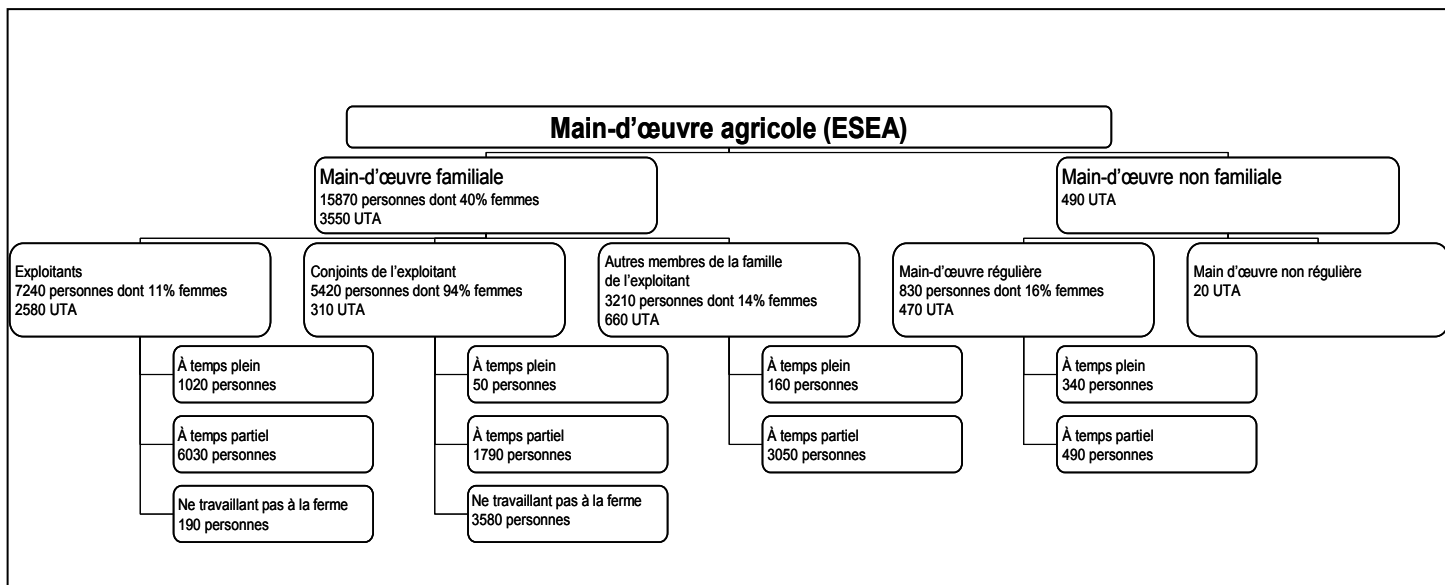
Main-d'œuvre agricole (ESEA)

Main-d'œuvre familiale
15870 personnes dont 40% femmes
3550 UTA

Main-d'œuvre non familiale
490 UTA

Exploitants
7240 personnes dont 11% femmes
2580 UTA

Conjoints de l'exploitant
5420 personnes dont 94% femmes
310 UTA

Autres membres de la famille de l'exploitant
3210 personnes dont 14% femmes
660 UTA

Main-d'œuvre régulière
830 personnes dont 16% femmes
470 UTA

Main d'œuvre non régulière
20 UTA

À temps plein
1020 personnes

À temps partiel
6030 personnes

Ne travaillant pas à la ferme
190 personnes

À temps plein
50 personnes

À temps partiel
1790 personnes

Ne travaillant pas à la ferme
3580 personnes

À temps plein
160 personnes

À temps partiel
3050 personnes

À temps plein
340 personnes

À temps partiel
490 personnes